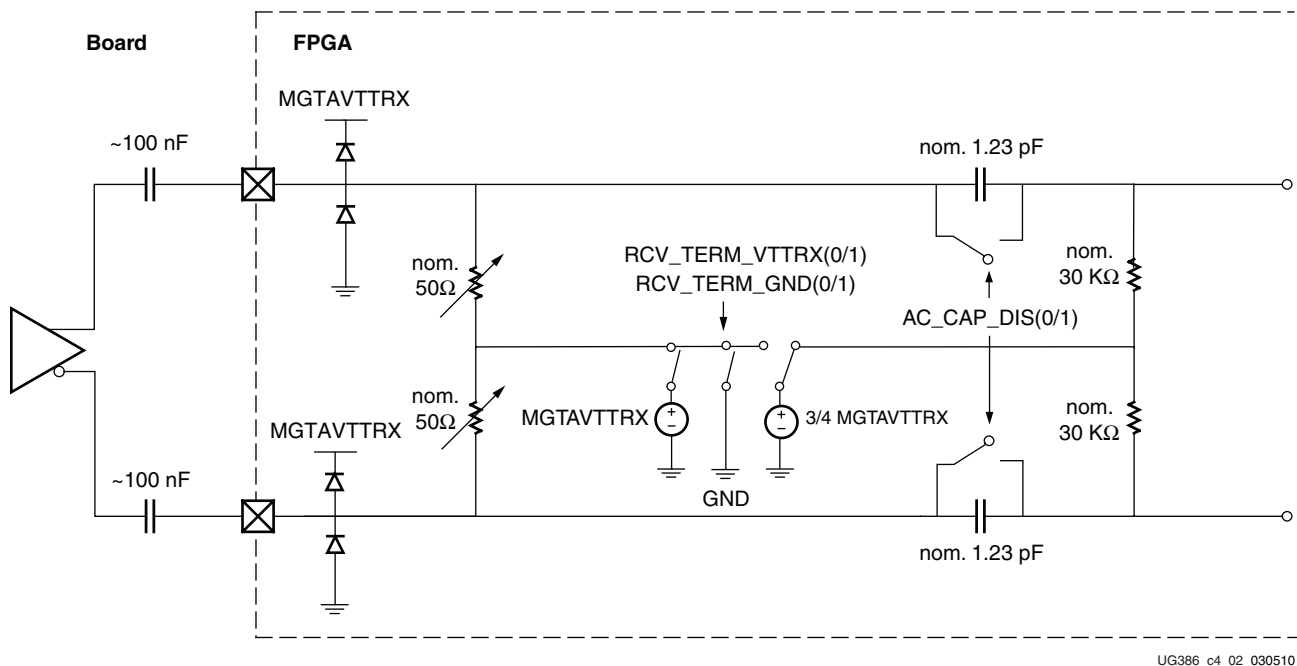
Board

FPGA

MGTAVTTRX

~100 nF

nom. 1.23 pF

nom. $50\Omega$

RCV_TERM_VTTRX(0/1)
RCV_TERM_GND(0/1)

nom. $30\ K\Omega$

AC_CAP_DIS(0/1)

nom. $50\Omega$

MGTAVTTRX

+
−

+
−

3/4 MGTAVTTRX

nom. $30\ K\Omega$

MGTAVTTRX

~100 nF

GND

nom. 1.23 pF

UG386_c4_02_030510